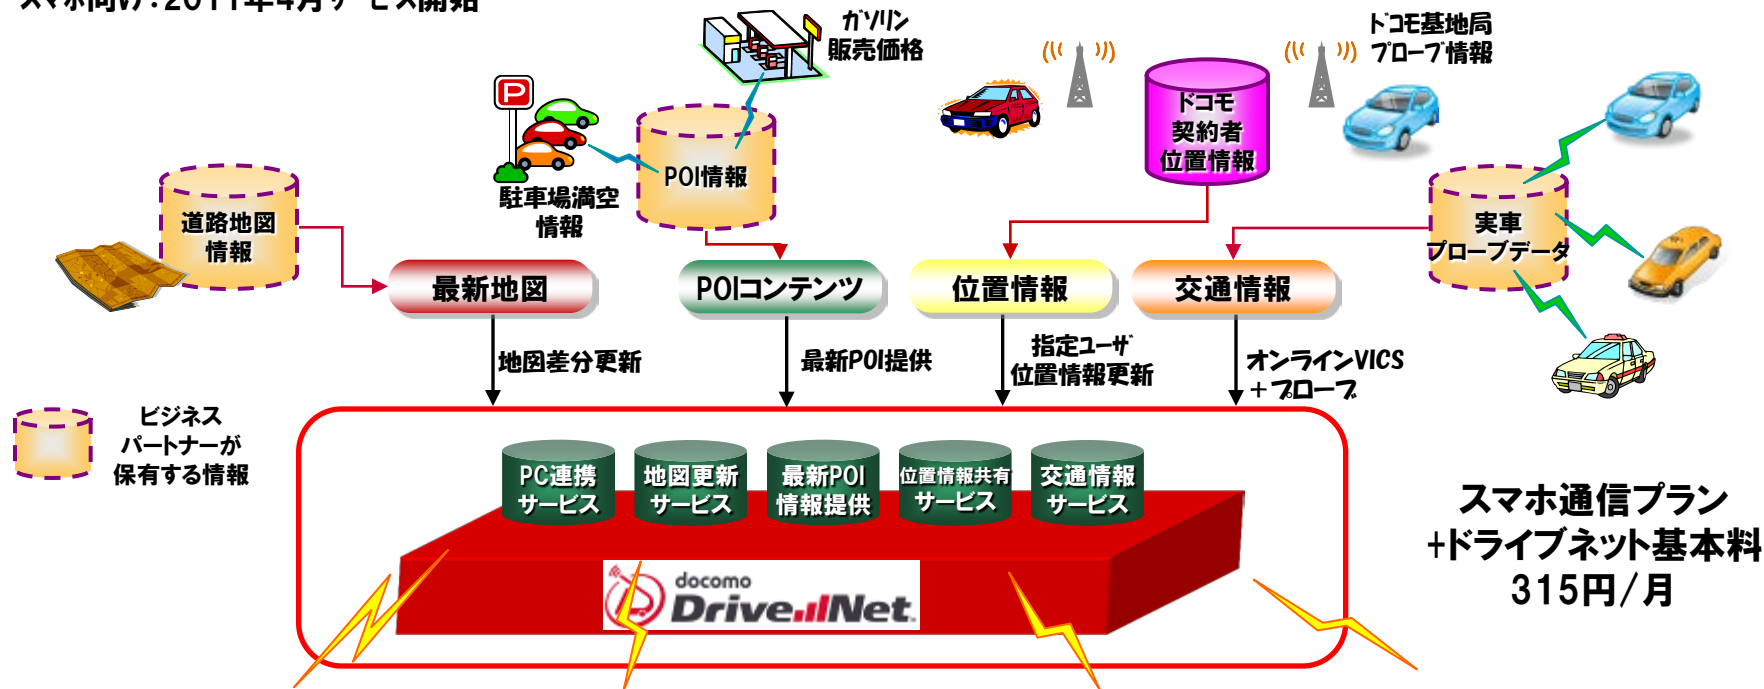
スマホ向け:2011年4月サービス開始

ガソリン販売価格

ドコモ基地局プローブ情報

ドコモ契約者位置情報

POI情報

駐車場満空情報

道路地図情報

実車プローブデータ

最新地図

POIコンテンツ

位置情報

交通情報

地図差分更新

最新POI提供

指定ユーザ位置情報更新

オンラインVICS＋プローブ

ビジネスパートナーが保有する情報

PC連携サービス

地図更新サービス

最新POI情報提供

位置情報共有サービス

交通情報サービス

docomo Drive Net

スマホ通信プラン
+ドライブネット基本料
315円/月